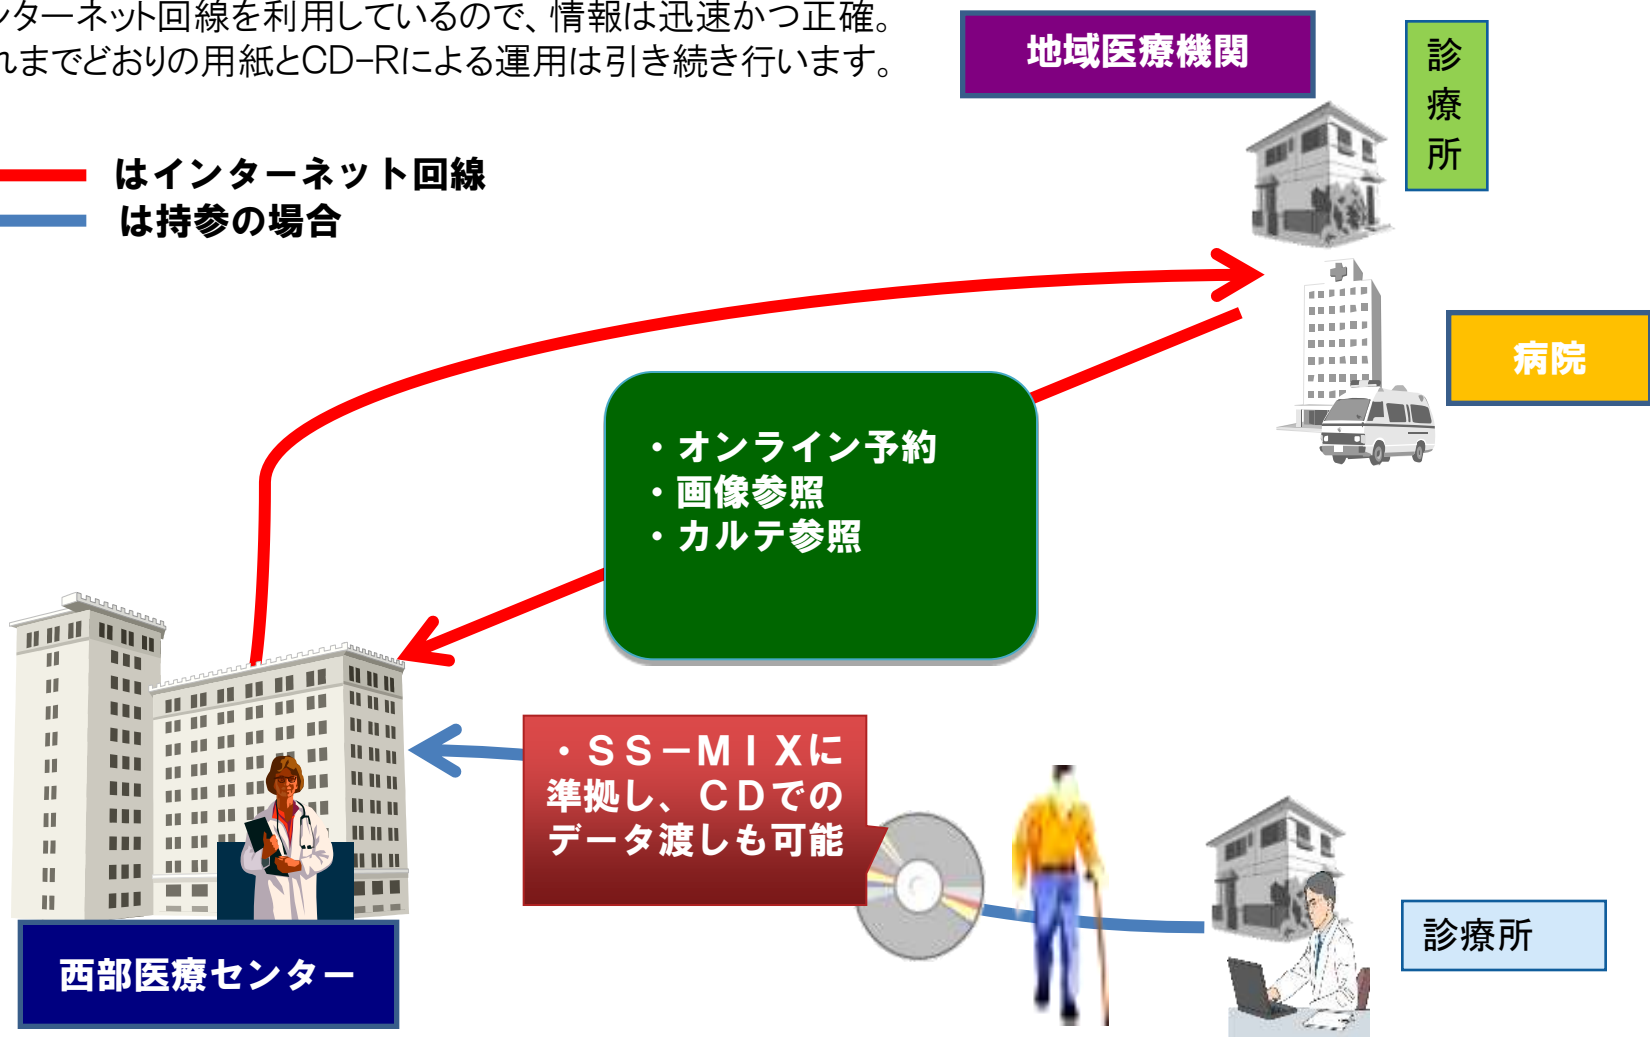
ンターネット回線を利用しているので、情報は迅速かつ正確。
れまでどおりの用紙とCD-Rによる運用は引き続き行います。

地域医療機関

診療所

はインターネット回線
は持参の場合

病院

・オンライン予約
・画像参照
・カルテ参照

・ＳＳ－ＭＩＸに準拠し、ＣＤでのデータ渡しも可能

西部医療センター

診療所